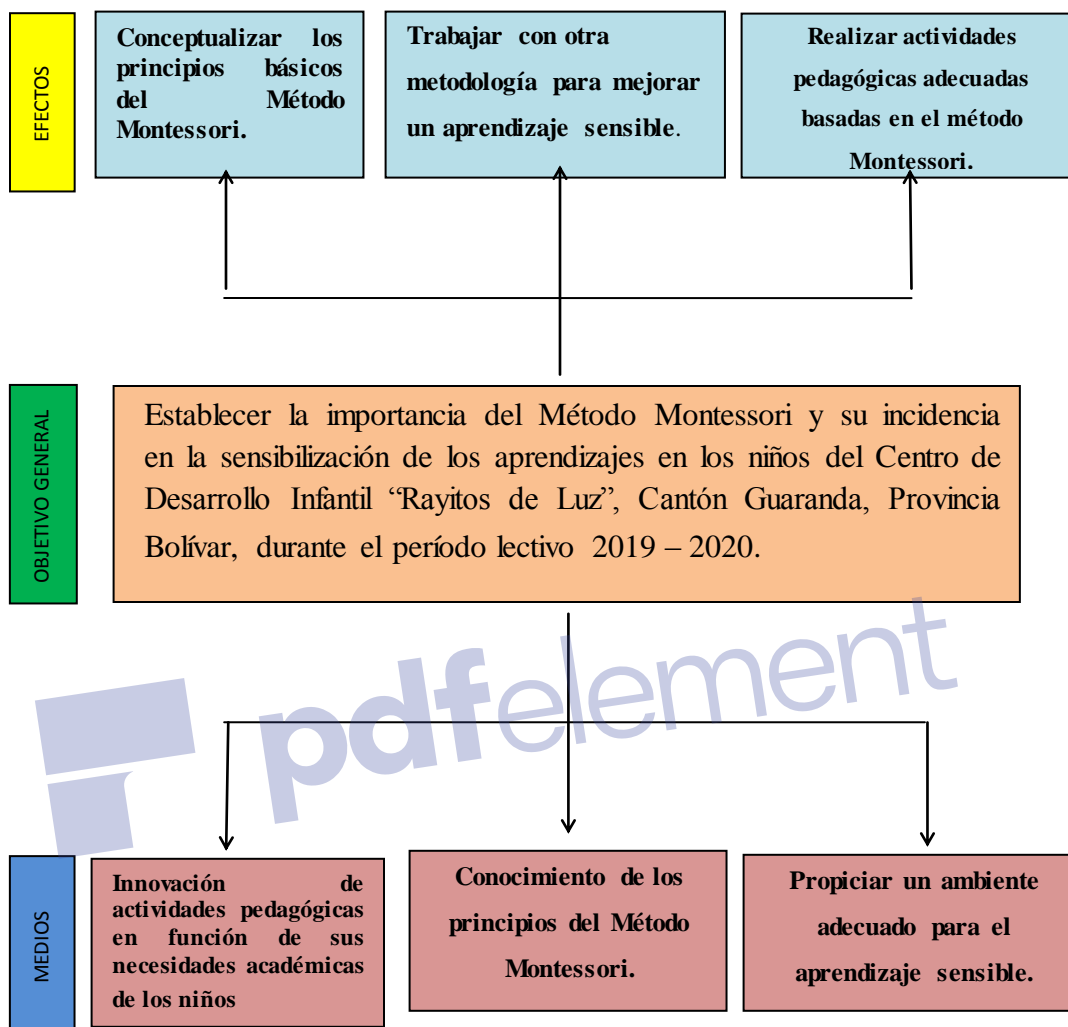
EFECTOS

Conceptualizar los principios básicos del Método Montessori.

Trabajar con otra metodología para mejorar un aprendizaje sensible.

Realizar actividades pedagógicas adecuadas basadas en el método Montessori.

OBJETIVO GENERAL

Establecer la importancia del Método Montessori y su incidencia en la sensibilización de los aprendizajes en los niños del Centro de Desarrollo Infantil “Rayitos de Luz”, Cantón Guaranda, Provincia Bolívar, durante el período lectivo 2019 – 2020.

pdfelement

MEDIOS

Innovación de actividades pedagógicas en función de sus necesidades académicas de los niños

Conocimiento de los principios del Método Montessori.

Propiciar un ambiente adecuado para el aprendizaje sensible.